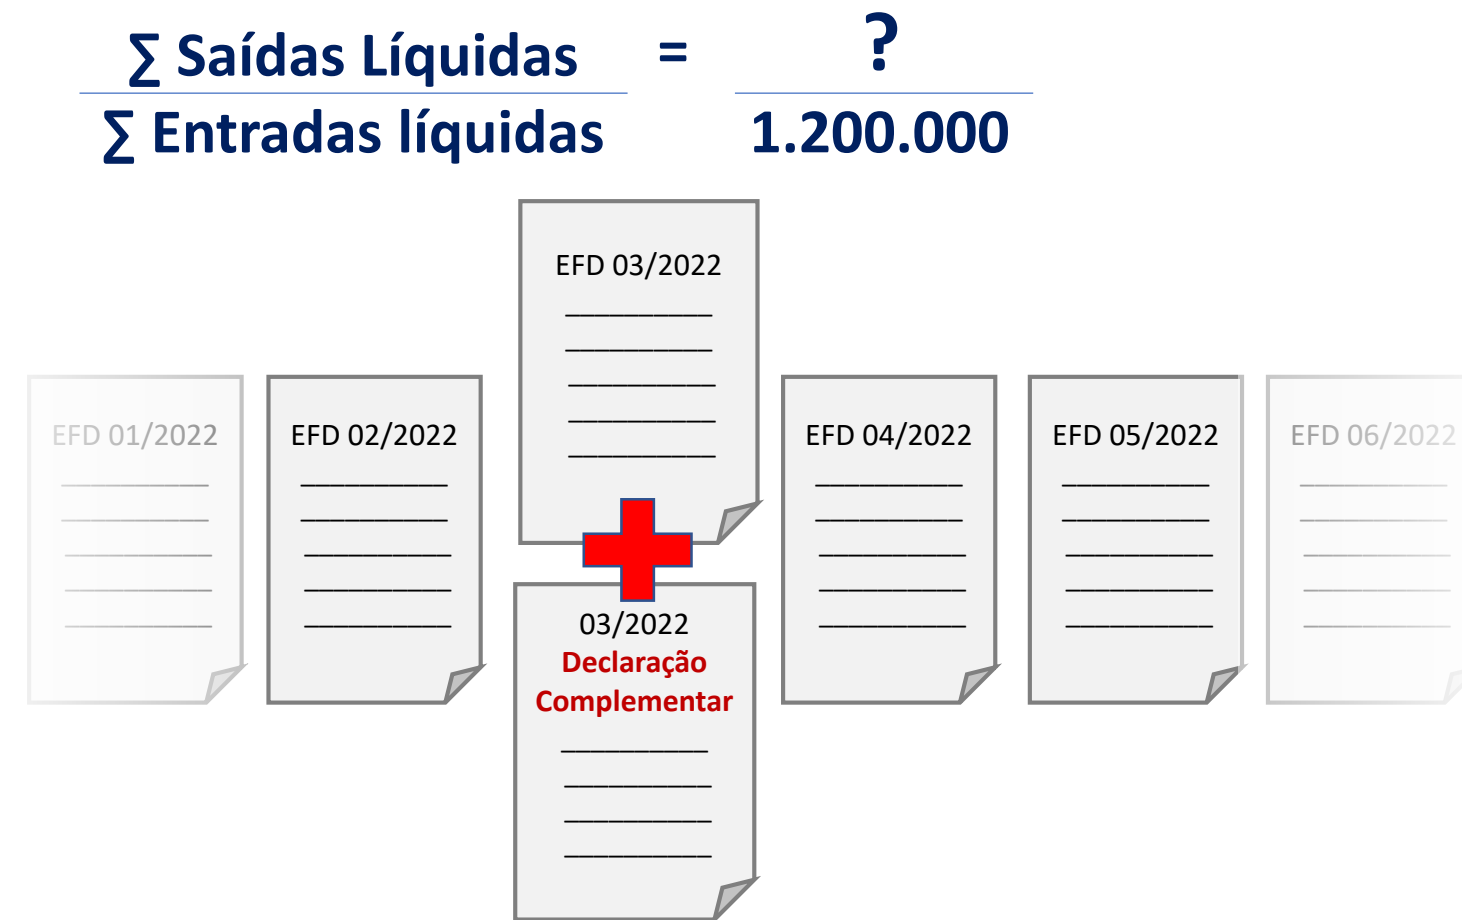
$\frac{\sum \text{Saídas Líquidas}}{\sum \text{Entradas líquidas}} = \frac{?}{1.200.000}$

EFD 03/2022

EFD 01/2022

EFD 02/2022

EFD 04/2022

EFD 05/2022

EFD 06/2022

03/2022
Declaração
Complementar